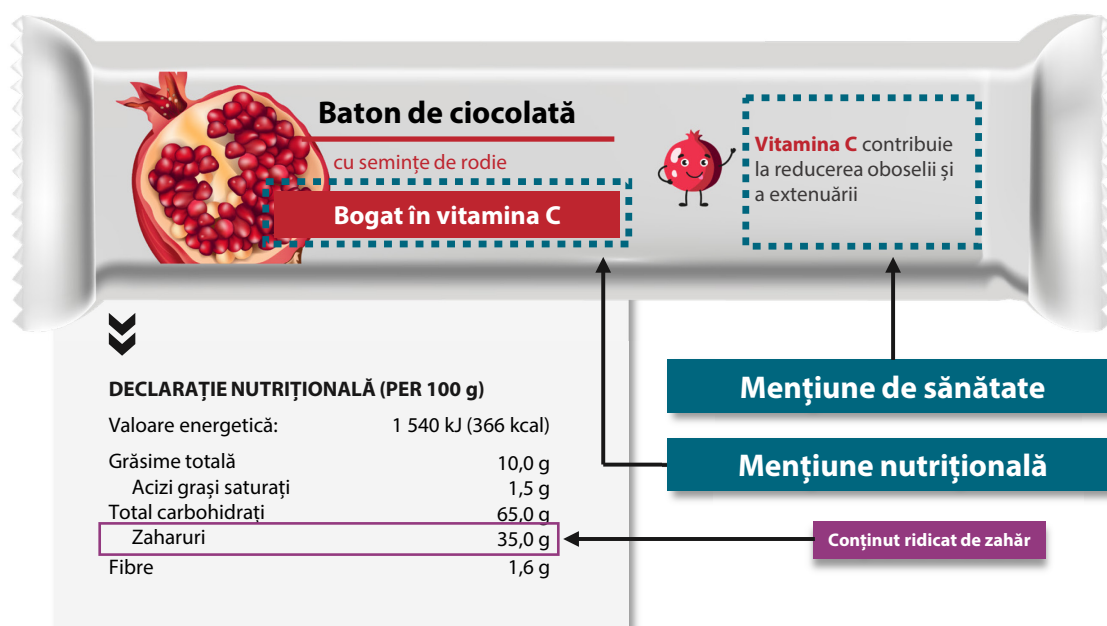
Baton de ciocolată

cu semințe de rodie

Bogat în vitamina C

Vitamina C contribuie la reducerea oboselii și a extenuării

Mențiune de sănătate

Mențiune nutrițională

DECLARAȚIE NUTRIȚIONALĂ (PER 100 g)

| | |
|---|---|
| Valoare energetică: | 1 540 kJ (366 kcal) |
| Grăsime totală | 10,0 g |
| Acizi grași saturați | 1,5 g |
| Total carbohidrați | 65,0 g |
| Zaharuri | 35,0 g |
| Fibre | 1,6 g |

Conținut ridicat de zahăr